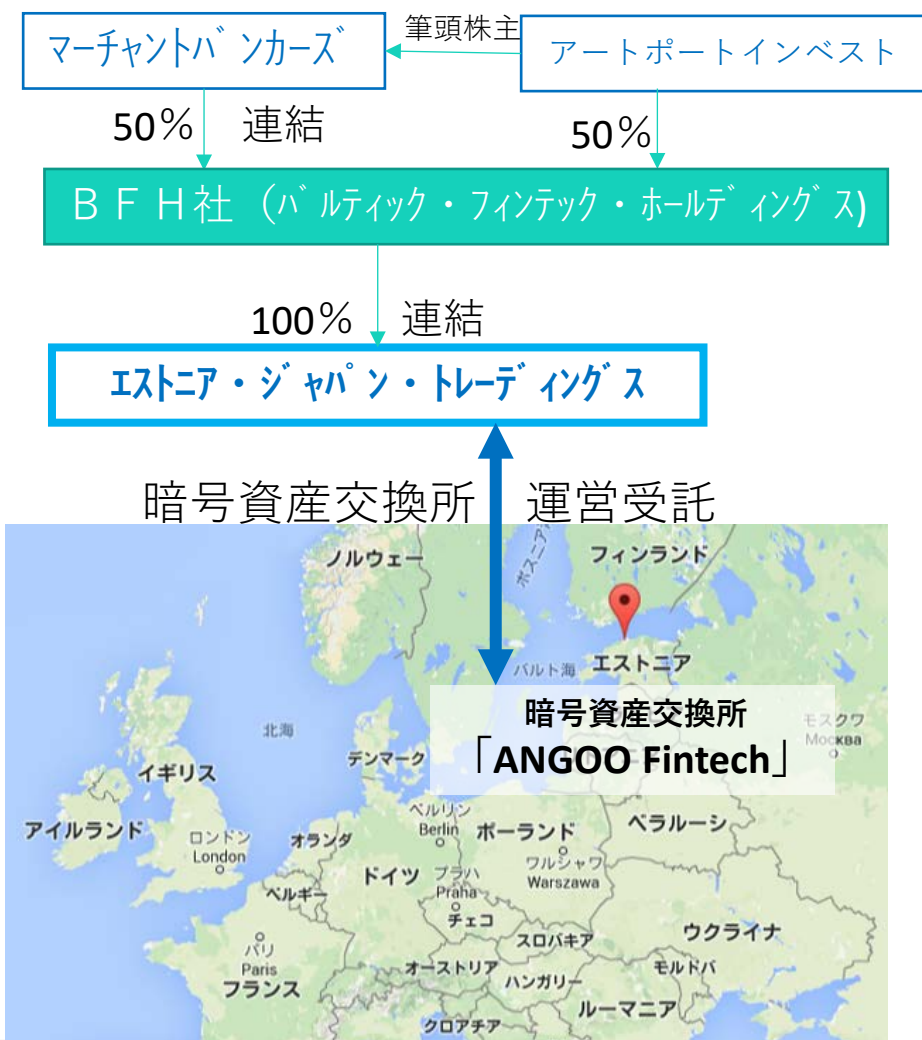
マーチャントバンカーズ

筆頭株主

アートポートインベスト

50％ 連結

50％

ＢＦＨ社（バルティック・フィンテック・ホールディングス）

100％ 連結

エストニア・ジャパン・トレーディングス

暗号資産交換所 運営受託

ノルウェー

ボスニア湾

フィンランド

バルト海

エストニア

暗号資産交換所
「ANGOO Fintech」

モスクワ
Москва

北海

デンマーク

イギリス

アイルランド

ロンドン
London

ベルリン
Berlin

ポーランド

ベラルーシ

オランダ

ワルシャワ
Warszawa

ドイツ

プラハ
Praha

ベルギー

チェコ

ウクライナ

パリ
Paris

スロバキア

オーストリア

モルドバ

フランス

ハンガリー

ルーマニア

クロアチア